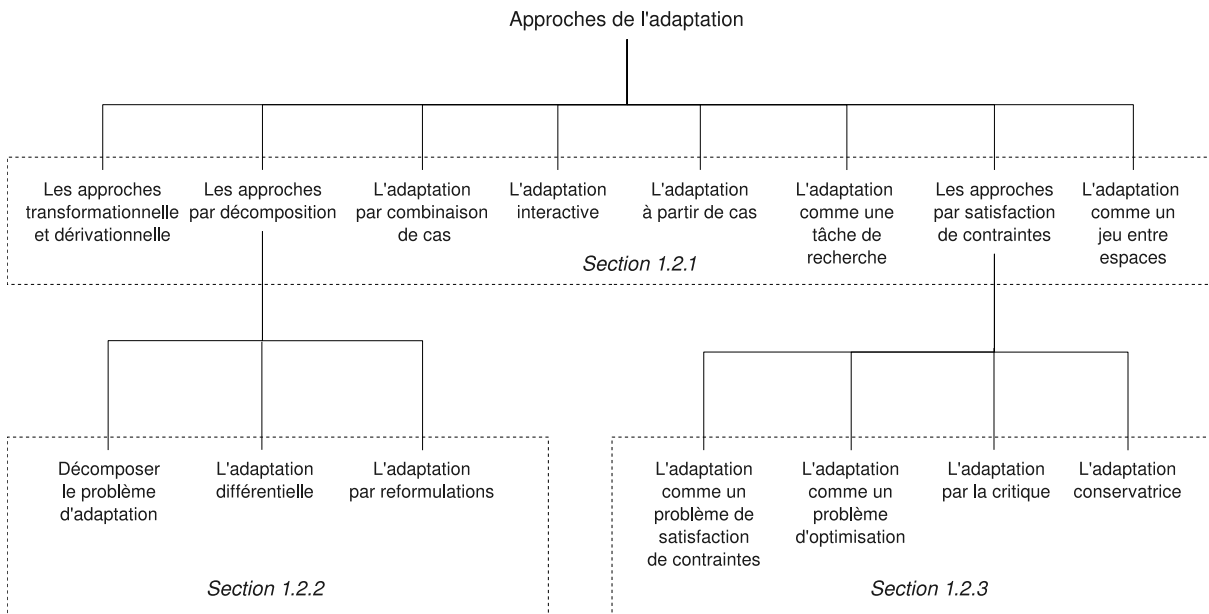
Approches de l'adaptation

Les approches transformationnelle et dérivationnelle

Les approches par décomposition

L'adaptation par combinaison de cas

L'adaptation interactive

L'adaptation à partir de cas

L'adaptation comme une tâche de recherche

Les approches par satisfaction de contraintes

L'adaptation comme un jeu entre espaces

Section 1.2.1

Décomposer le problème d'adaptation

L'adaptation différentielle

L'adaptation par reformulations

Section 1.2.2

L'adaptation comme un problème de satisfaction de contraintes

L'adaptation comme un problème d'optimisation

L'adaptation par la critique

L'adaptation conservatrice

Section 1.2.3